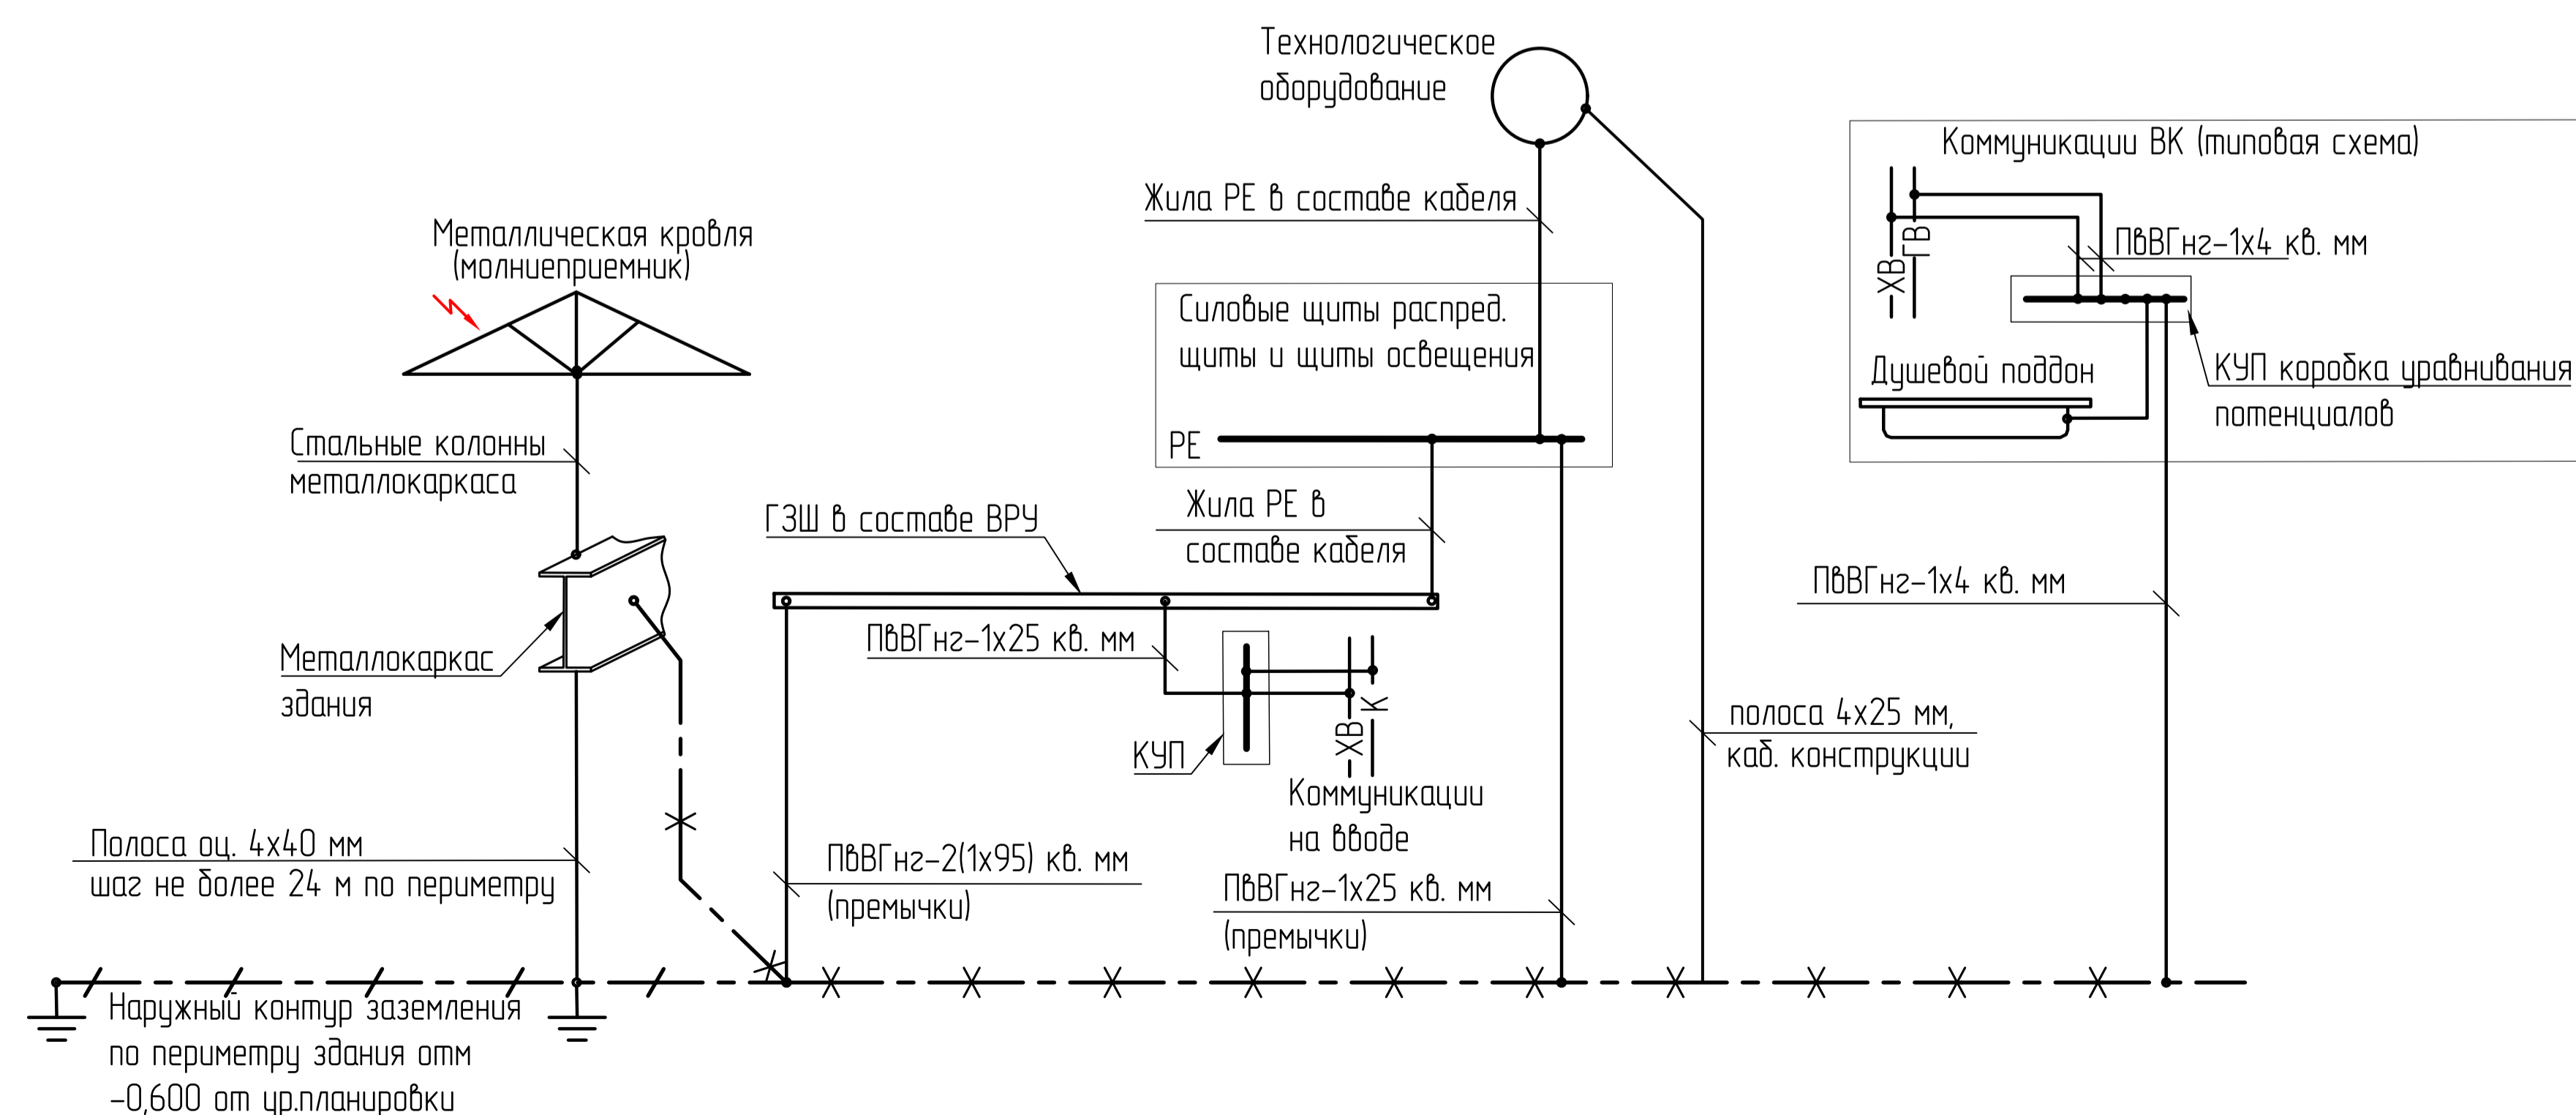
Технологическое оборудование

Коммуникации ВК (типовая схема)

Жила PE в составе кабеля

ПвВГнг-1х4 кв. мм

ХВ

ГВ

Металлическая кровля (молниеприемник)

Силовые щиты распред. щиты и щиты освещения

КУП коробка уравнивания потенциалов

Душевой поддон

PE

Стальные колонны металлокаркаса

Жила PE в составе кабеля

ГЗШ в составе ВРУ

ПвВГнг-1х4 кв. мм

ПвВГнг-1х25 кв. мм

Металлокаркас здания

ХВ

К

полоса 4х25 мм, каб. конструкции

КУП

Коммуникации на вводе

Полоса оц. 4х40 мм шаг не более 24 м по периметру

ПвВГнг-2(1х95) кв. мм (премычки)

ПвВГнг-1х25 кв. мм (премычки)

Наружный контур заземления по периметру здания отм -0,600 от ур.планировки